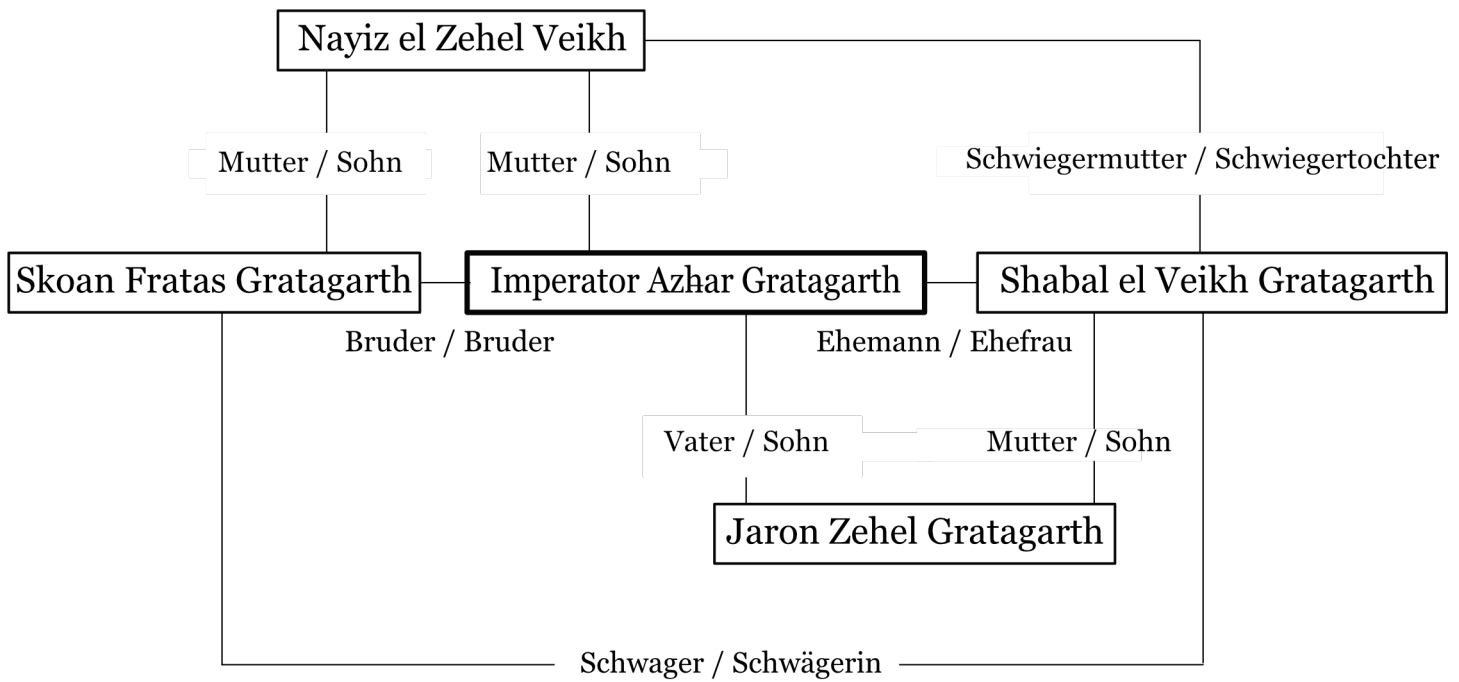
Nayiz el Zehel Veikh

Mutter / Sohn

Mutter / Sohn

Schwiegermutter / Schwiegertochter

Skoan Fratas Gratagarth

Imperator Azhar Gratagarth

Shabal el Veikh Gratagarth

Bruder / Bruder

Ehemann / Ehefrau

Vater / Sohn

Mutter / Sohn

Jaron Zehel Gratagarth

Schwager / Schwägerin